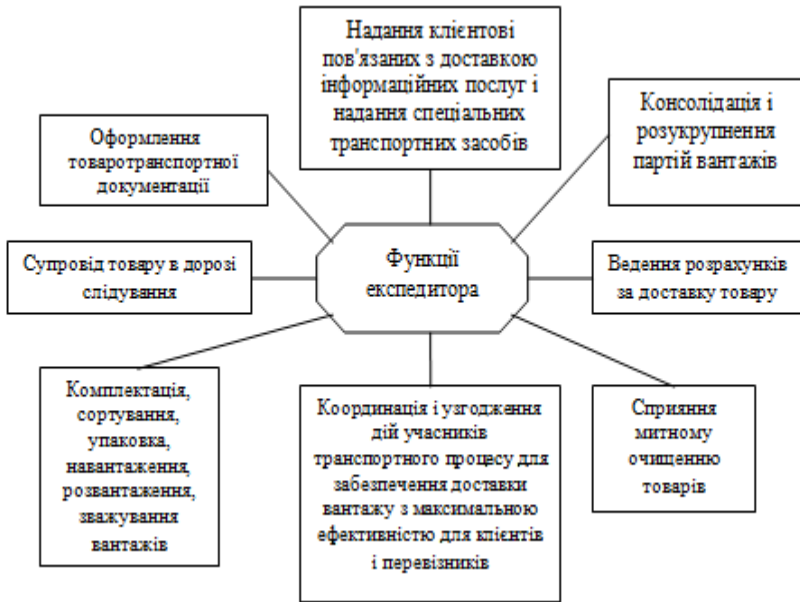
Надання клієнтові пов'язаних з доставкою інформаційних послуг і надання спеціальних транспортних засобів

Оформлення товаротранспортної документації

Консолідація і розукрупнення партій вантажів

Супровід товару в дорозі слідування

Функції експедитора

Ведення розрахунків за доставку товару

Комплектація, сортування, упаковка, навантаження, розвантаження, зважування вантажів

Координація і узгодження дій учасників транспортного процесу для забезпечення доставки вантажу з максимальною ефективністю для клієнтів і перевізників

Сприяння митному очищенню товарів